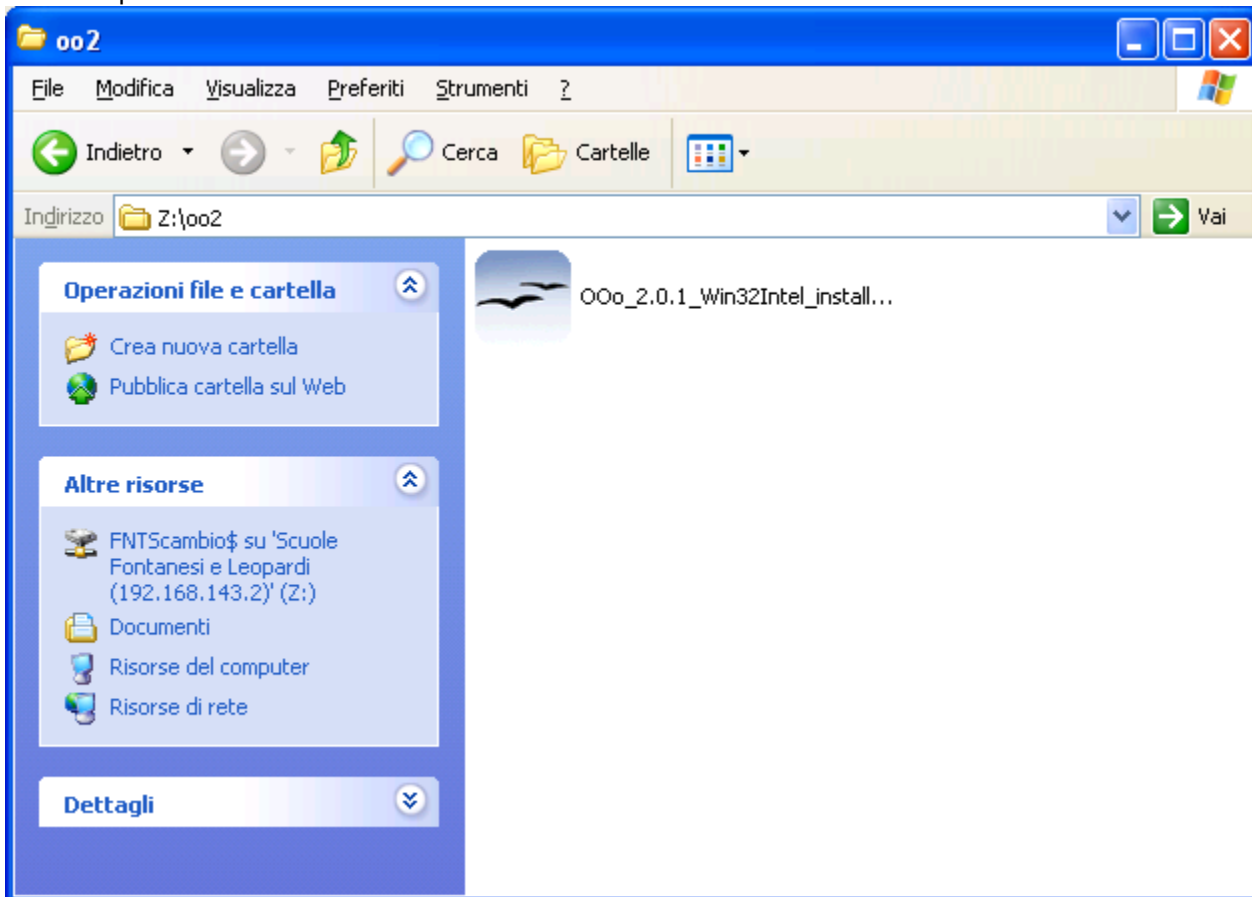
oo2

File Modifica Visualizza Preferiti Strumenti ?

Indietro Cerca Cartelle

Indirizzo Z:\oo2 Vai

Operazioni file e cartella

Crea nuova cartella
Pubblica cartella sul Web

Altre risorse

FNTScambio$ su 'Scuole Fontanesi e Leopardi (192.168.143.2)' (Z:)
Documenti
Risorse del computer
Risorse di rete

Dettagli

OOo_2.0.1_Win32Intel_install...